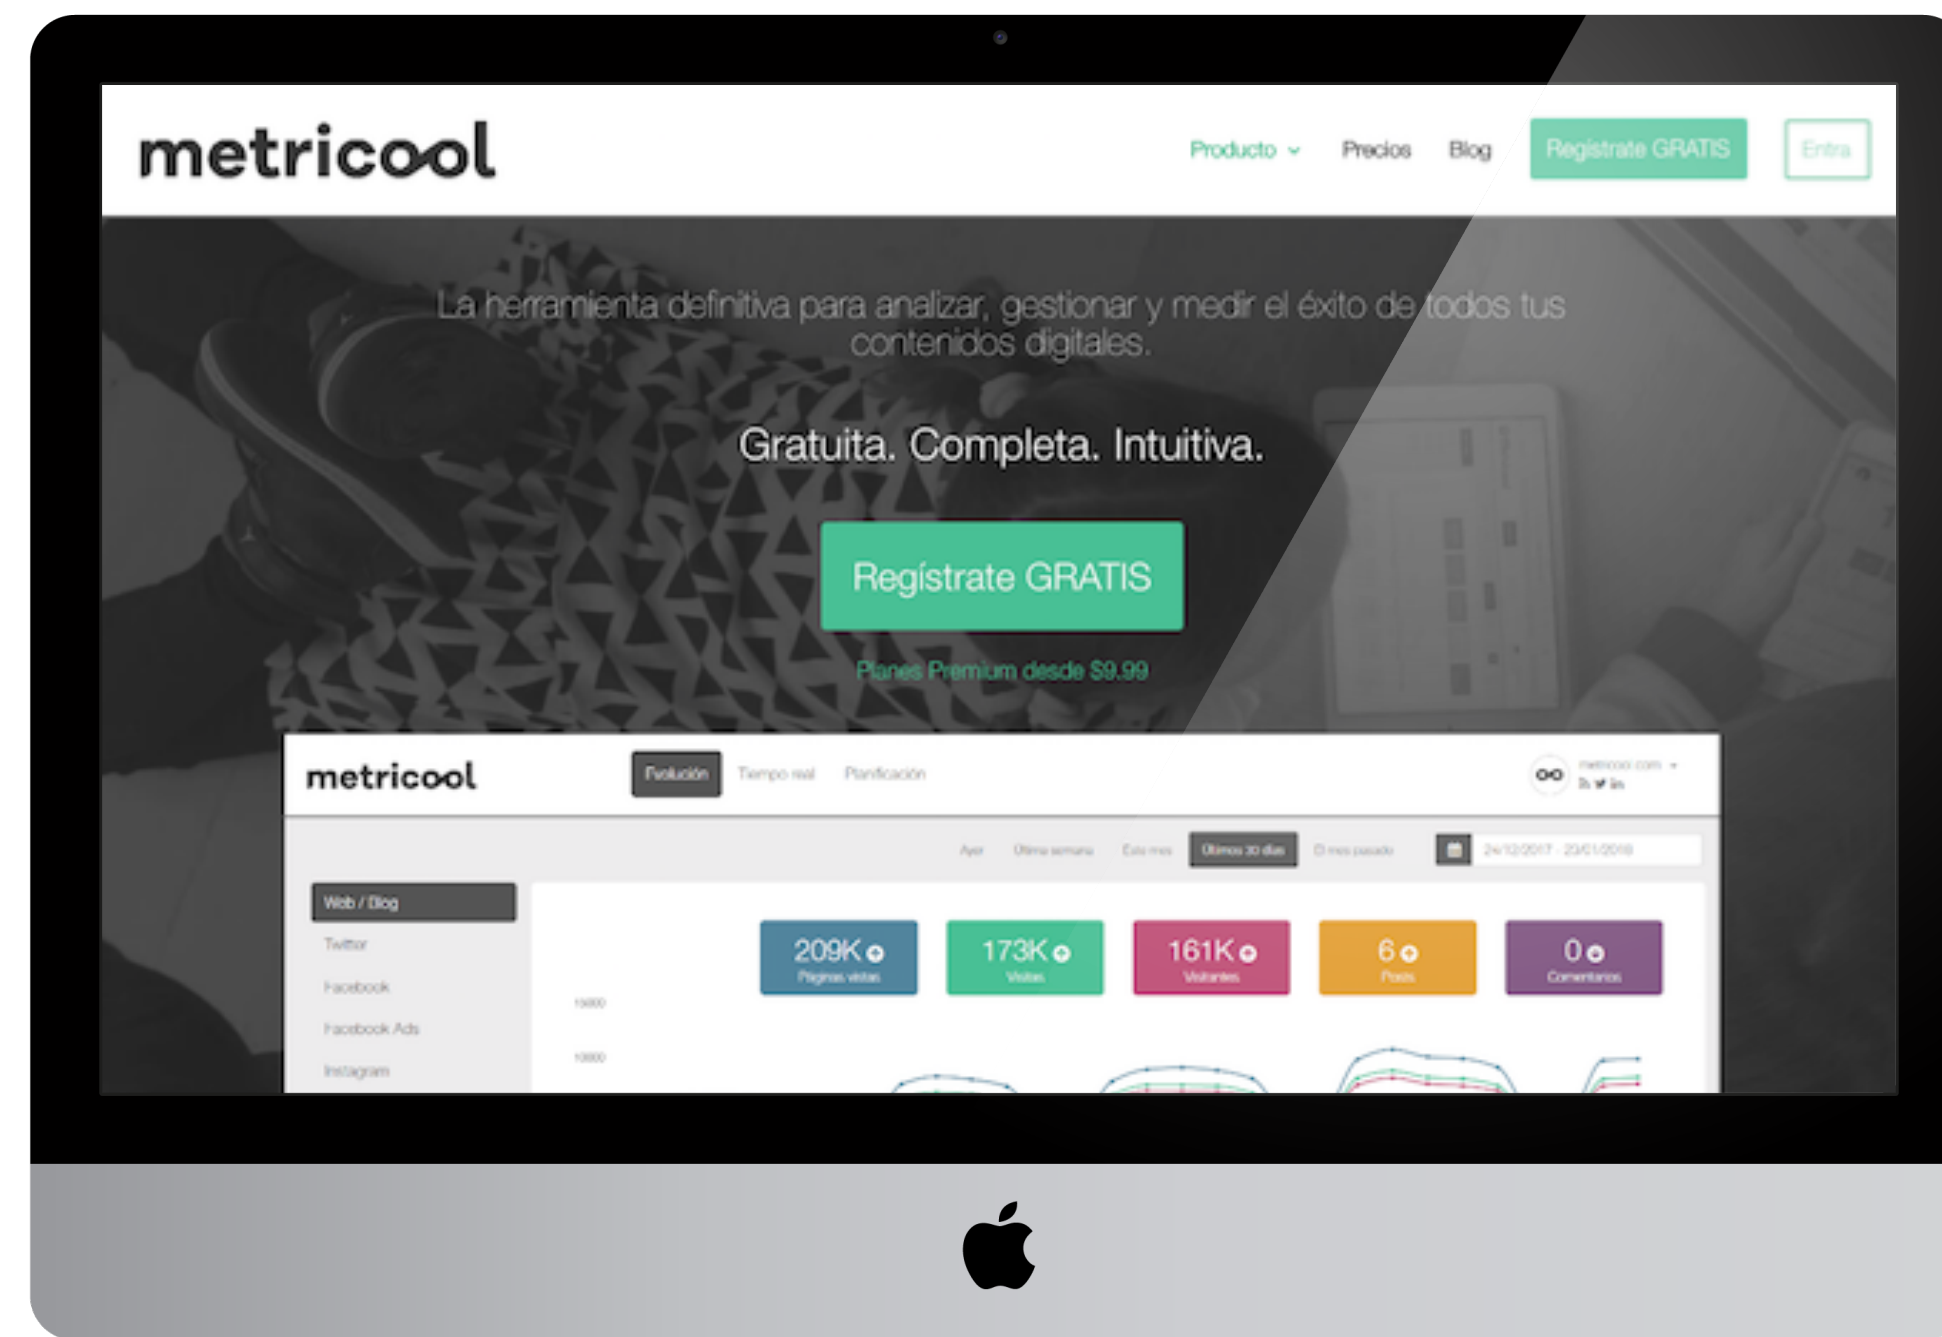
metricool

Producto ⌄ Precios Blog Regístrate GRATIS Entra

La herramienta definitiva para analizar, gestionar y medir el éxito de todos tus contenidos digitales.

Gratuita. Completa. Intuitiva.

Regístrate GRATIS

Planes Premium desde $9.99

metricool

Evolución Tiempo real Planificación

metricool.com

Ayer Última semana Este mes Últimos 30 días El mes pasado 24/12/2017 - 23/01/2018

Web / Blog
Twitter
Facebook
Facebook Ads
Instagram

209K Páginas vistas
173K Visitas
161K Visitantes
6 Posts
0 Comentarios

15000
10000